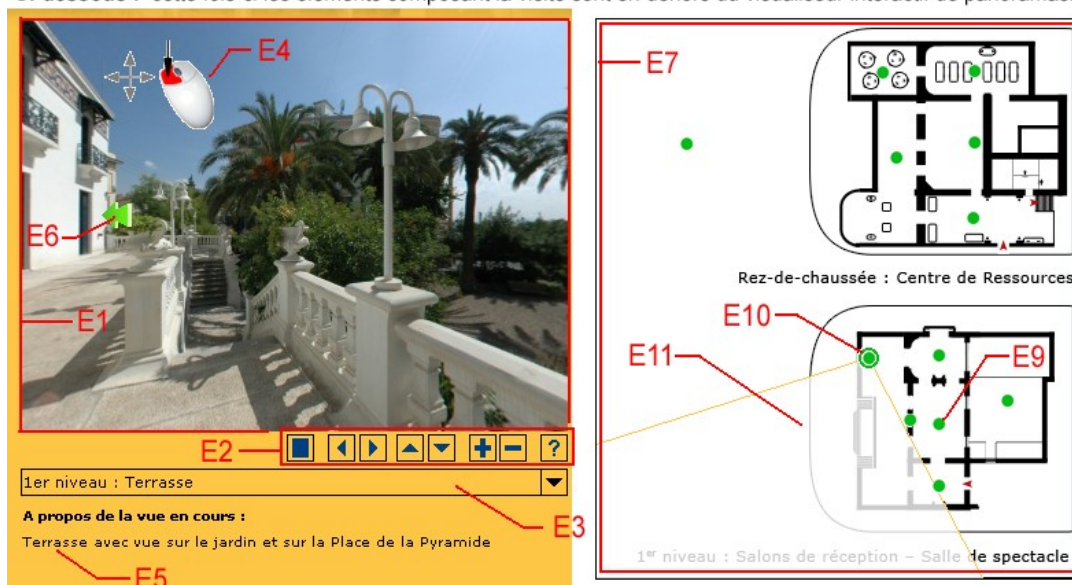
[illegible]

E4

E6

E1

E2

?

1er niveau : Terrasse

E3

A propos de la vue en cours :

Terrasse avec vue sur le jardin et sur la Place de la Pyramide

E5

E7

Rez-de-chaussée : Centre de Ressources

E10

E11

E9

1$^{er}$ niveau : Salons de réception – Salle de spectacle